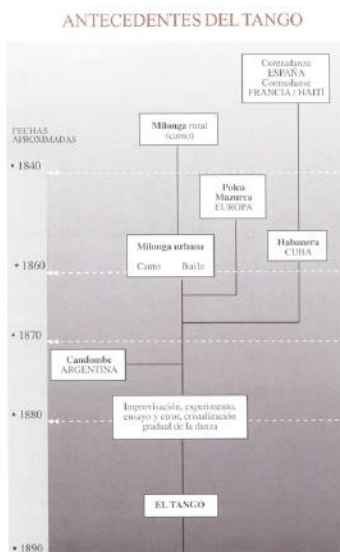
ANTECEDENTES DEL TANGO

FECHAS APROXIMADAS

• 1840

• 1860

• 1870

• 1880

• 1890

Contradanza
ESPAÑA
Contredanse
FRANCIA / HAITÍ

Milonga rural
(canto)

Polca
Mazurca
EUROPA

Milonga urbana
Canto Baile

Habanera
CUBA

Candombe
ARGENTINA

Improvisación, experimento, ensayo y error, cristalización gradual de la danza

EL TANGO